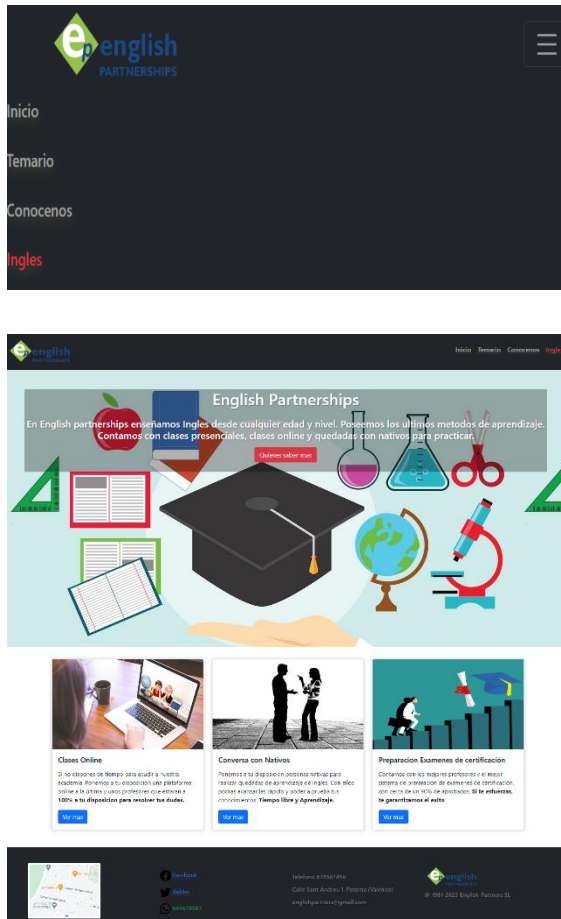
ep english PARTNERSHIPS

Inicio

Temario

Conocenos

Ingles

ep english PARTNERSHIPS

Inicio Temario Conocenos Ingles

English Partnerships

En English partnerships enseñamos Ingles desde cualquier edad y nivel. Poseemos los ultimos metodos de aprendizaje. Contamos con clases presenciales, clases online y quedadas con nativos para practicar.

Quieres saber mas

Clases Online

Si no dispones de tiempo para acudir a nuestra academia, ¡Ponemos a tu disposicion una plataforma online a la ultima y unos profesores que estaran a 100% a tu disposicion para resolver tus dudas.

Ver mas

Conversa con Nativos

Ponemos a tu disposicion personas nativas para realizar quedadas de aprendizaje de ingles. Con ellos podras avanzar las rápido y poder a prueba tus conocimientos. Tiempo libre y Aprendizaje.

Ver mas

Preparacion Examenes de certificación

Contamos con los mejores profesores y el mejor sistema de preparacion de examenes de certificación, con cerca de un 90% de aprobados. Si te esfuerzas, te garantizamos el exito

Ver mas

Facebook

Twitter

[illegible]

Telefono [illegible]

Calle Sant Andreu 1, Paterna (Valencia)

englishpartners@gmail.com

ep english

© 1991-2023 English Partners SL